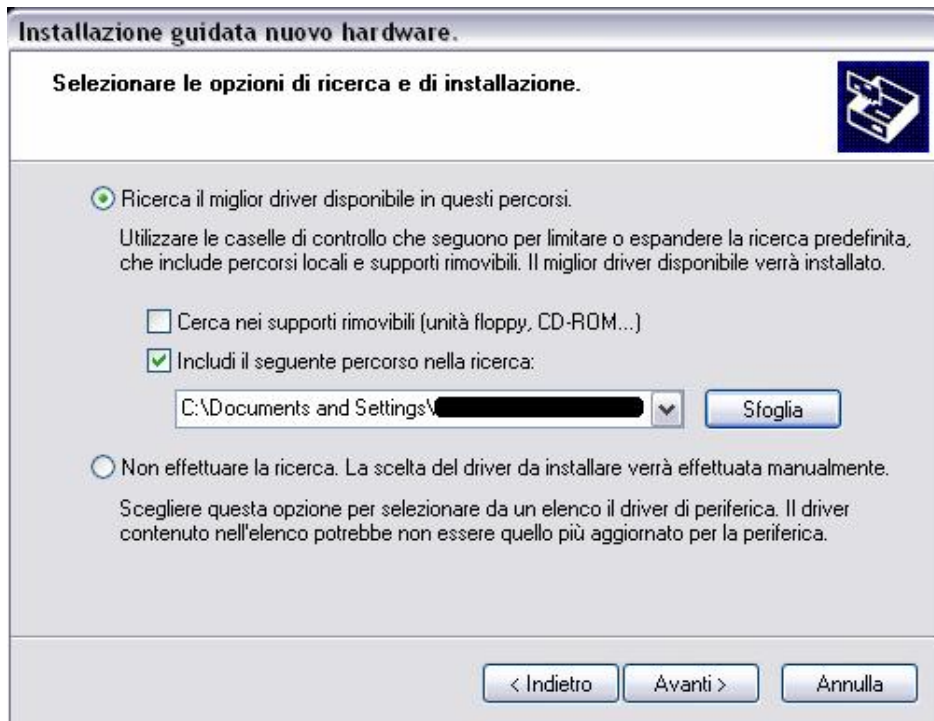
Installazione guidata nuovo hardware.

Selezionare le opzioni di ricerca e di installazione.

Ricerca il miglior driver disponibile in questi percorsi.

Utilizzare le caselle di controllo che seguono per limitare o espandere la ricerca predefinita, che include percorsi locali e supporti rimovibili. Il miglior driver disponibile verrà installato.

Cerca nei supporti rimovibili (unità floppy, CD-ROM...)

Includi il seguente percorso nella ricerca:

C:\Documents and Settings\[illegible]

Sfoglia

Non effettuare la ricerca. La scelta del driver da installare verrà effettuata manualmente.

Scegliere questa opzione per selezionare da un elenco il driver di periferica. Il driver contenuto nell'elenco potrebbe non essere quello più aggiornato per la periferica.

< Indietro

Avanti >

Annulla